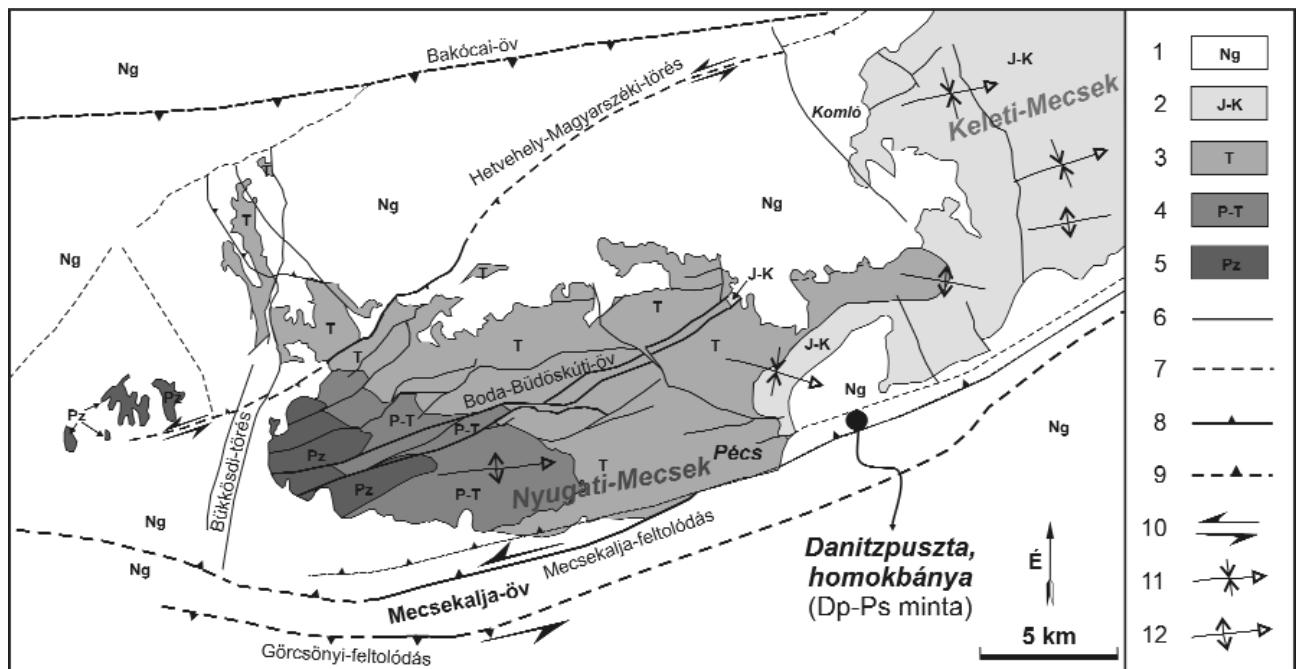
Bakócai-öv

Ng

Hetvehely-Magyarszéki-törés

Komló

J-K

Keleti-Mecsek

T

Ng

Ng

Ng

T

T

T

J-K

T

T

T

J-K

Boda-Büdösküti-öv

Pz

Pz

Pz

Pz

P-T

P-T

P-T

T

Pécs

Ng

Ng

Bükkösdi-törés

Nyugati-Mecsek

Ng

Ng

Mecsekalja-feltolódás

Mecsekalja-öv

Görcsönyi-feltolódás

Danitzpuszta, homokbánya (Dp-Ps minta)

É

5 km

1 Ng
2 J-K
3 T
4 P-T
5 Pz
6
7
8
9
10
11
12